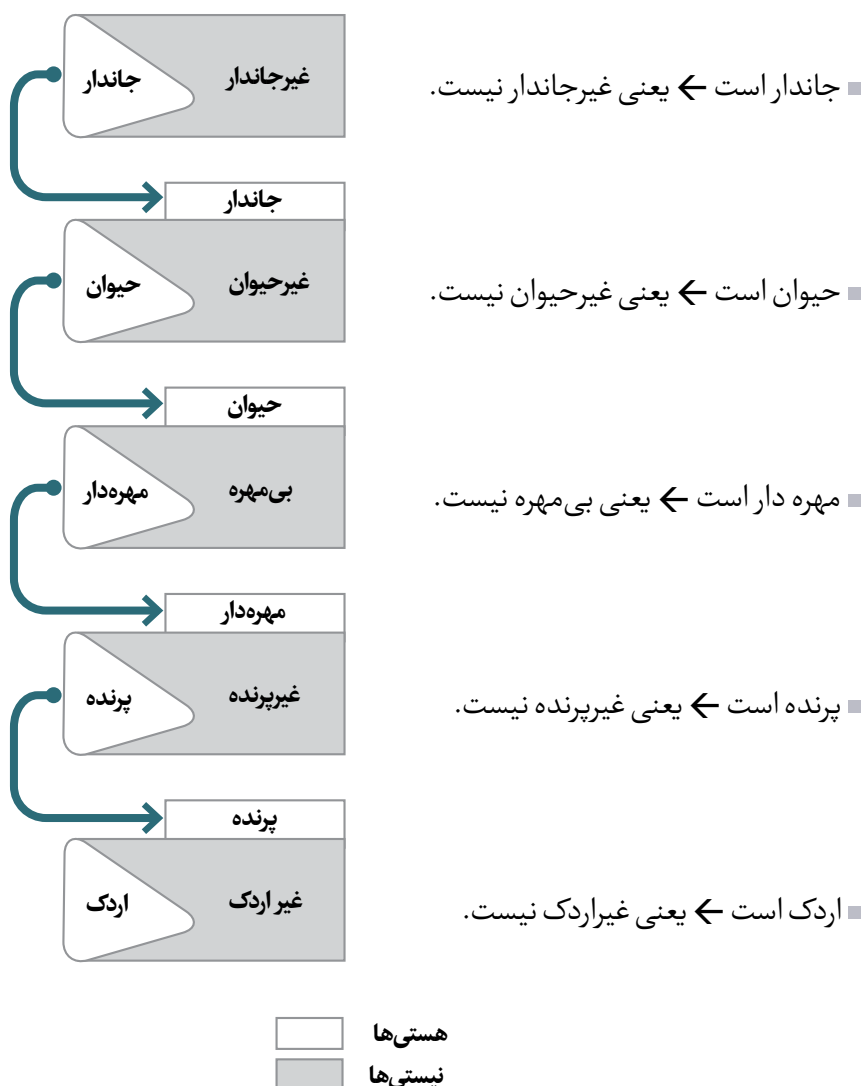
جاندار است ← یعنی غیرجاندار نیست.

غیرجاندار
جاندار

جاندار

حیوان است ← یعنی غیرحیوان نیست.

غیرحیوان
حیوان

حیوان

مهره دار است ← یعنی بی‌مهره نیست.

بی‌مهره
مهره‌دار

مهره‌دار

پرنده است ← یعنی غیرپرنده نیست.

غیرپرنده
پرنده

پرنده

اردک است ← یعنی غیراردک نیست.

غیر اردک
اردک

هستی‌ها
نیستی‌ها